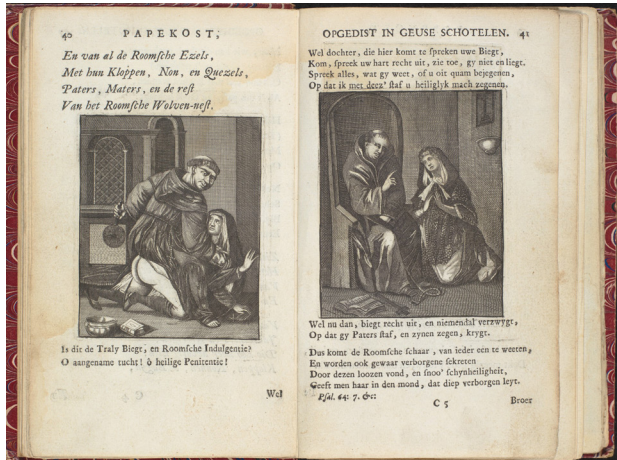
40 PAPEKOST,

*En van al de Roomsche Ezels,*
*Met hun Kloppen, Non, en Quezels,*
*Paters, Maters, en de rest*
*Van het Roomsche Wolven-nest.*

Is dit de Traly Biegt, en Roomsche Indulgentie?
O aangename tucht! ô heilige Penitentie!

Wel

OPGEDIST IN GEUSE SCHOTELEN. 41

Wel dochter, die hier komt te spreken uwe Biegt,
Kom, spreek uw hart recht uit, zie toe, gy niet en liegt.
Spreek alles, wat gy weet, of u oit quam bejegenen,
Op dat ik met deez' staf u heiliglyk mach zegenen.

Wel nu dan, biegt recht uit, en niemendal verzwygt,
Op dat gy Paters staf, en zynen zegen, krygt.

Dus komt de Roomsche schaar, van ieder een te weeten,
En worden ook gewaar verborgene sekreeten
Door dezen loozen vond, en snoo' schynheiligheit,
Geeft men haar in den mond, dat diep verborgen leyt.

*Psal. 64: 7. &c.* C 5 Broer